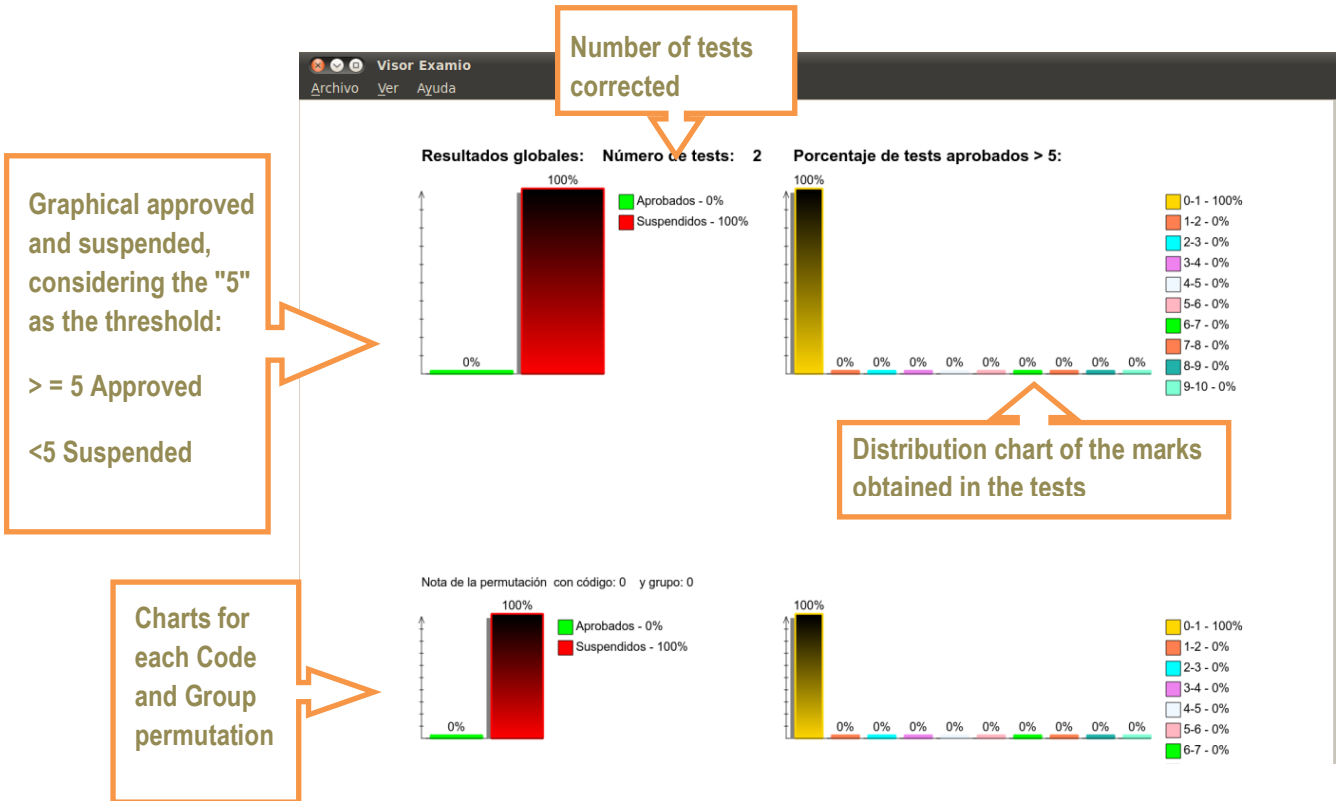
Visor Examio

Archivo Ver Ayuda

Number of tests corrected

Resultados globales: Número de tests: 2 Porcentaje de tests aprobados > 5:

Graphical approved and suspended, considering the "5" as the threshold:

> = 5 Approved

<5 Suspended

100%

0%

Aprobados - 0%
Suspendidos - 100%

100%

0% 0% 0% 0% 0% 0% 0% 0% 0%

0-1 - 100%
1-2 - 0%
2-3 - 0%
3-4 - 0%
4-5 - 0%
5-6 - 0%
6-7 - 0%
7-8 - 0%
8-9 - 0%
9-10 - 0%

Distribution chart of the marks obtained in the tests

Nota de la permutación con código: 0 y grupo: 0

Charts for each Code and Group permutation

100%

0%

Aprobados - 0%
Suspendidos - 100%

100%

0% 0% 0% 0% 0% 0% 0% 0% 0%

0-1 - 100%
1-2 - 0%
2-3 - 0%
3-4 - 0%
4-5 - 0%
5-6 - 0%
6-7 - 0%